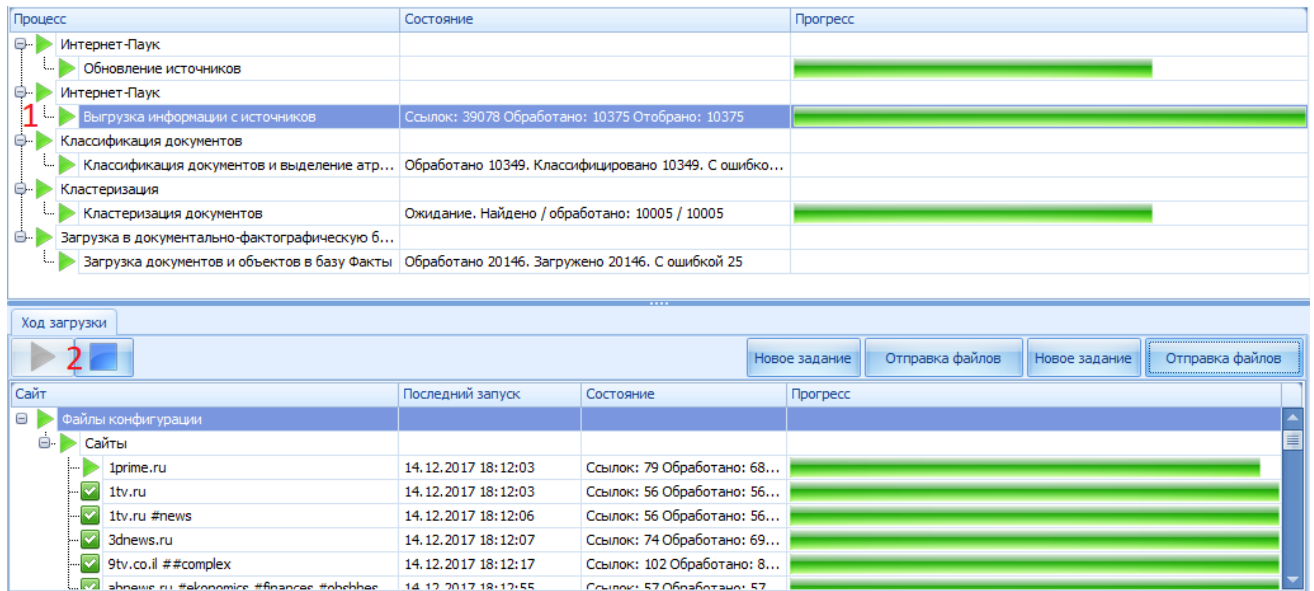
| Процесс | Состояние | Прогресс |
|---|---|---|
| Интернет-Паук | | |
| Обновление источников | | |
| Интернет-Паук | | |
| Выгрузка информации с источников | Ссылок: 39078 Обработано: 10375 Отобрано: 10375 | |
| Классификация документов | | |
| Классификация документов и выделение атр... | Обработано 10349. Классифицировано 10349. С ошибко... | |
| Кластеризация | | |
| Кластеризация документов | Ожидание. Найдено / обработано: 10005 / 10005 | |
| Загрузка в документально-фактографическую б... | | |
| Загрузка документов и объектов в базу Факты | Обработано 20146. Загружено 20146. С ошибкой 25 | |

1

Ход загрузки

2

Новое задание | Отправка файлов | Новое задание | Отправка файлов

| Сайт | Последний запуск | Состояние | Прогресс |
|---|---|---|---|
| Файлы конфигурации | | | |
| Сайты | | | |
| 1prime.ru | 14.12.2017 18:12:03 | Ссылок: 79 Обработано: 68... | |
| 1tv.ru | 14.12.2017 18:12:03 | Ссылок: 56 Обработано: 56... | |
| 1tv.ru #news | 14.12.2017 18:12:06 | Ссылок: 56 Обработано: 56... | |
| 3dnews.ru | 14.12.2017 18:12:07 | Ссылок: 74 Обработано: 69... | |
| 9tv.co.il ##complex | 14.12.2017 18:12:17 | Ссылок: 102 Обработано: 8... | |
| abnews.ru #ekonomics #finances #obshhes... | 14.12.2017 18:12:55 | Ссылок: 57 Обработано: 57... | |